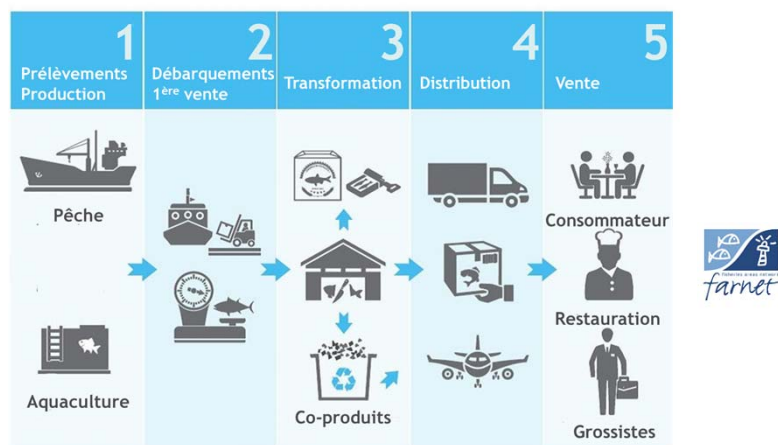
1
Prélèvements
Production

2
Débarquements
1$^{ère}$ vente

3
Transformation

4
Distribution

5
Vente

Pêche

Aquaculture

Co-produits

Consommateur

Restauration

Grossistes

Fisheries areas network
farnet